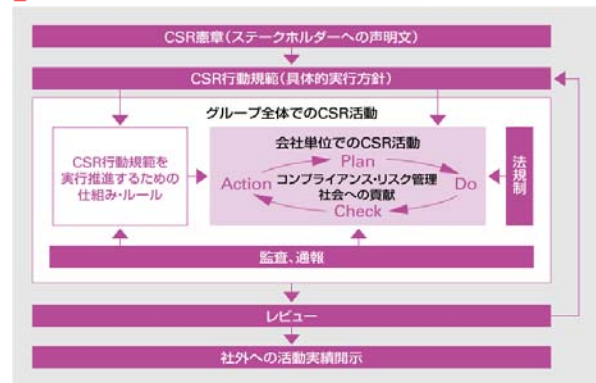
CSR憲章(ステークホルダーへの声明文)

CSR行動規範(具体的実行方針)

グループ全体でのCSR活動

CSR行動規範を実行推進するための仕組み・ルール

会社単位でのCSR活動

Plan

Action

コンプライアンス・リスク管理
社会への貢献

Do

Check

法規制

監査、通報

レビュー

社外への活動実績開示